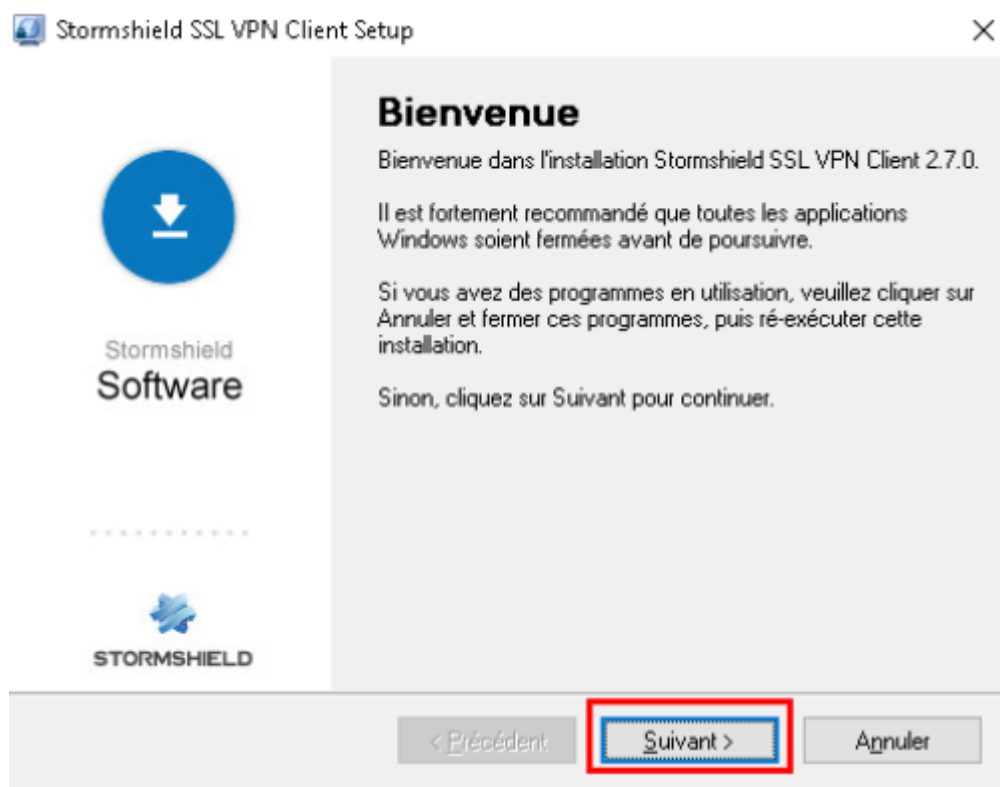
Stormshield SSL VPN Client Setup

×

Stormshield
Software

STORMSHIELD

Bienvenue

Bienvenue dans l'installation Stormshield SSL VPN Client 2.7.0.

Il est fortement recommandé que toutes les applications Windows soient fermées avant de poursuivre.

Si vous avez des programmes en utilisation, veuillez cliquer sur Annuler et fermer ces programmes, puis ré-exécuter cette installation.

Sinon, cliquez sur Suivant pour continuer.

< Précédent

Suivant >

Annuler